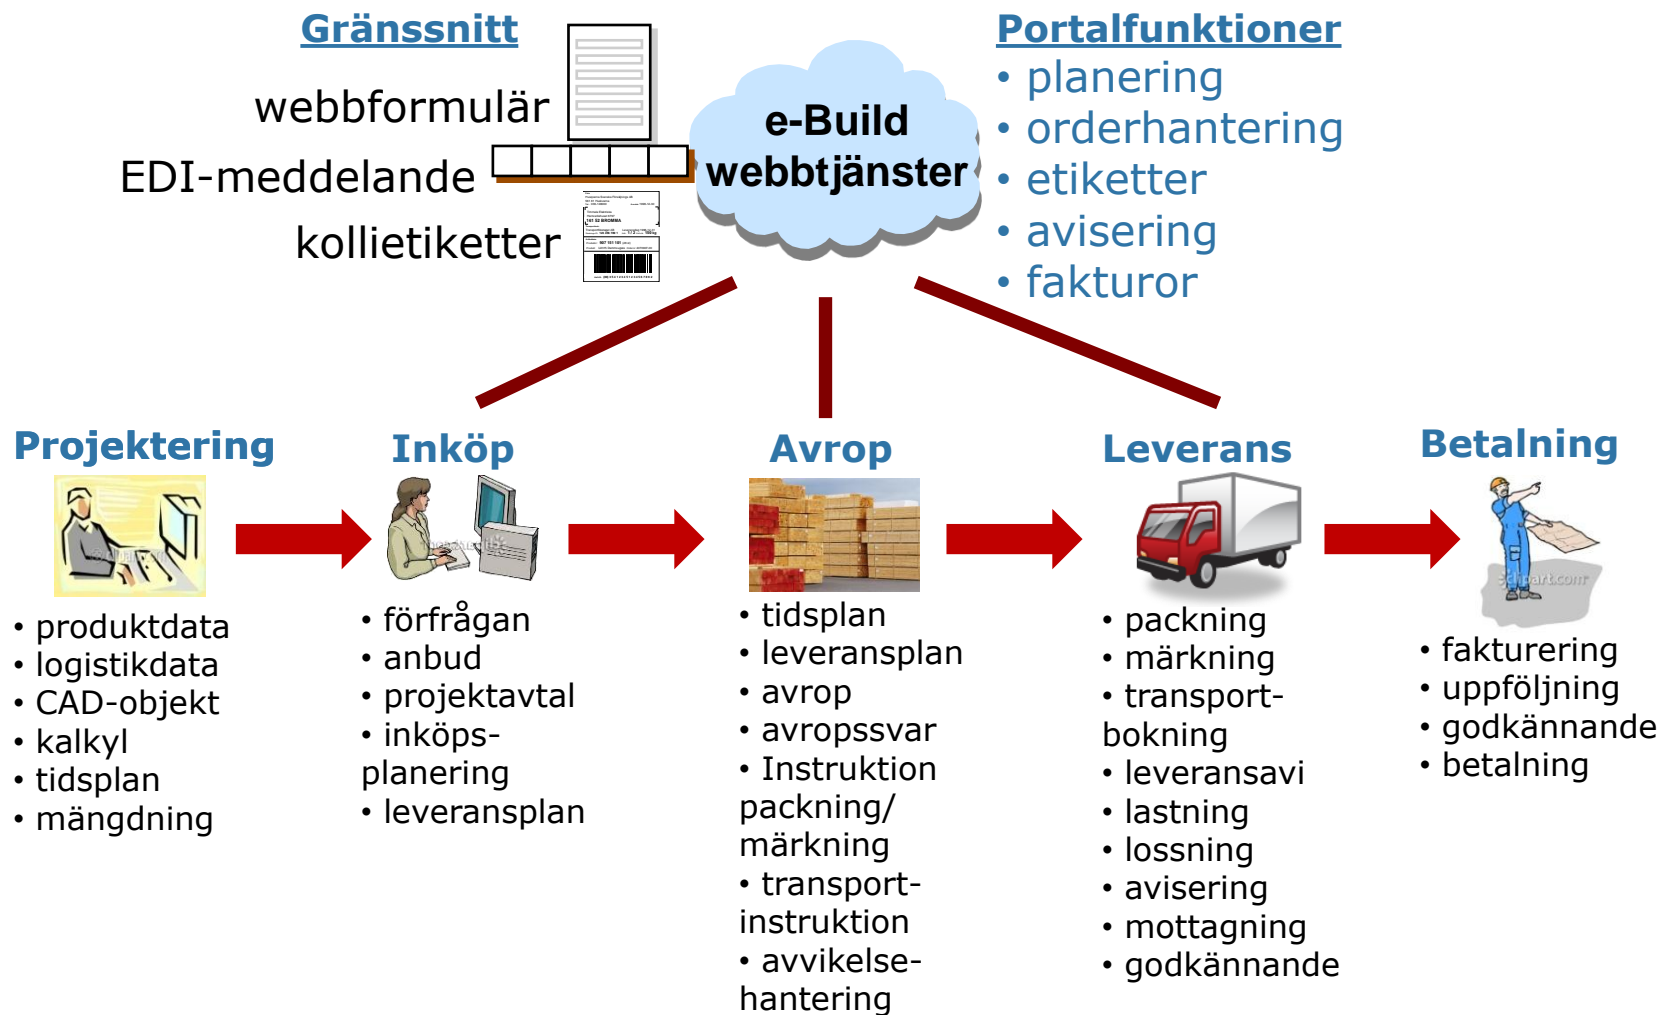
Gränssnitt
webbformulär
EDI-meddelande
kollietiketter

e-Build
webbtjänster

Portalfunktioner
• planering
• orderhantering
• etiketter
• avisering
• fakturor

Projektering
• produktdata
• logistikdata
• CAD-objekt
• kalkyl
• tidsplan
• mängdning

Inköp
• förfrågan
• anbud
• projektavtal
• inköps-planering
• leveransplan

Avrop
• tidsplan
• leveransplan
• avrop
• avropssvar
• Instruktion packning/ märkning
• transport-instruktion
• avvikelse-hantering

Leverans
• packning
• märkning
• transport-bokning
• leveransavi
• lastning
• lossning
• avisering
• mottagning
• godkännande

Betalning
• fakturering
• uppföljning
• godkännande
• betalning